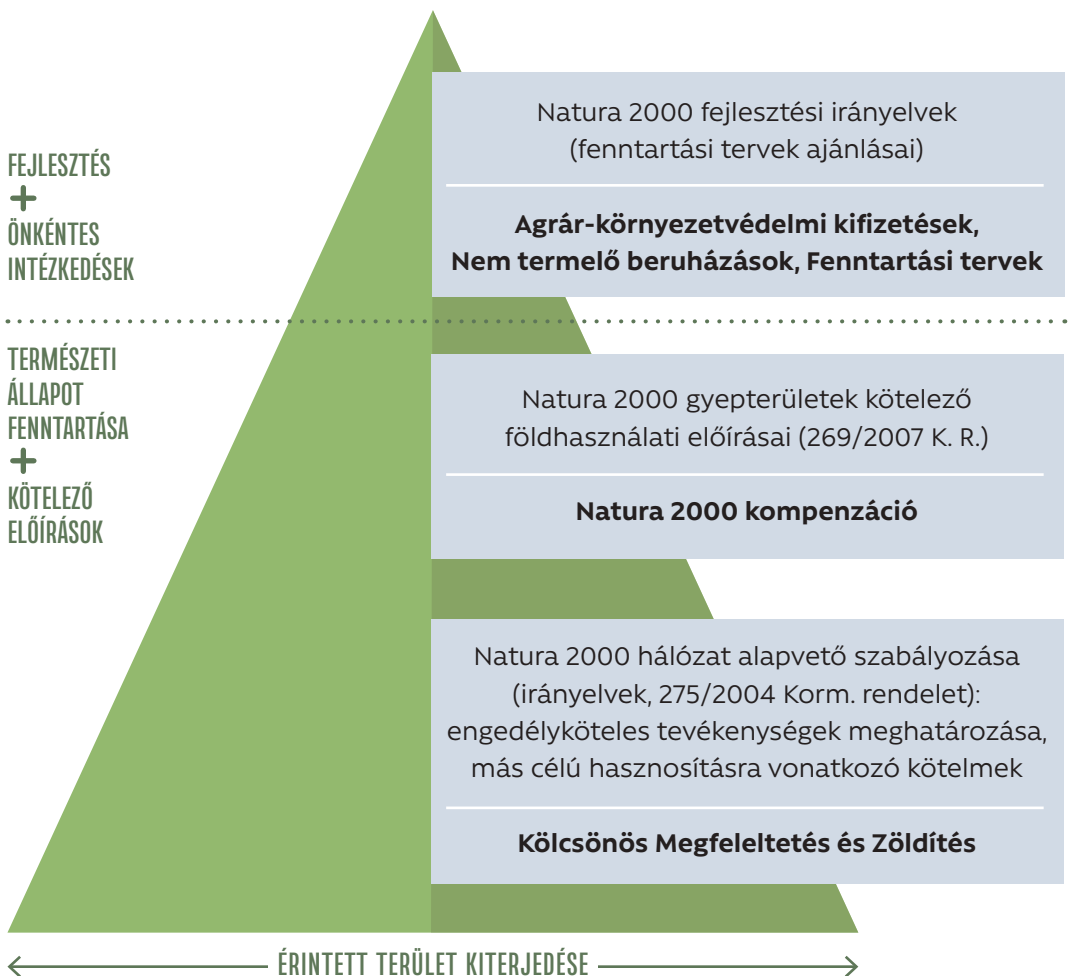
FEJLESZTÉS
+
ÖNKÉNTES INTÉZKEDÉSEK

Natura 2000 fejlesztési irányelvek (fenntartási tervek ajánlásai)

**Agrár-környezetvédelmi kifizetések, Nem termelő beruházások, Fenntartási tervek**

TERMÉSZETI ÁLLAPOT FENNTARTÁSA
+
KÖTELEZŐ ELŐÍRÁSOK

Natura 2000 gyepterületek kötelező földhasználati előírásai (269/2007 K. R.)

**Natura 2000 kompenzáció**

Natura 2000 hálózat alapvető szabályozása (irányelvek, 275/2004 Korm. rendelet): engedélyköteles tevékenységek meghatározása, más célú hasznosításra vonatkozó kötelmek

**Kölcsönös Megfeleltetés és Zöldítés**

ÉRINTETT TERÜLET KITERJEDÉSE